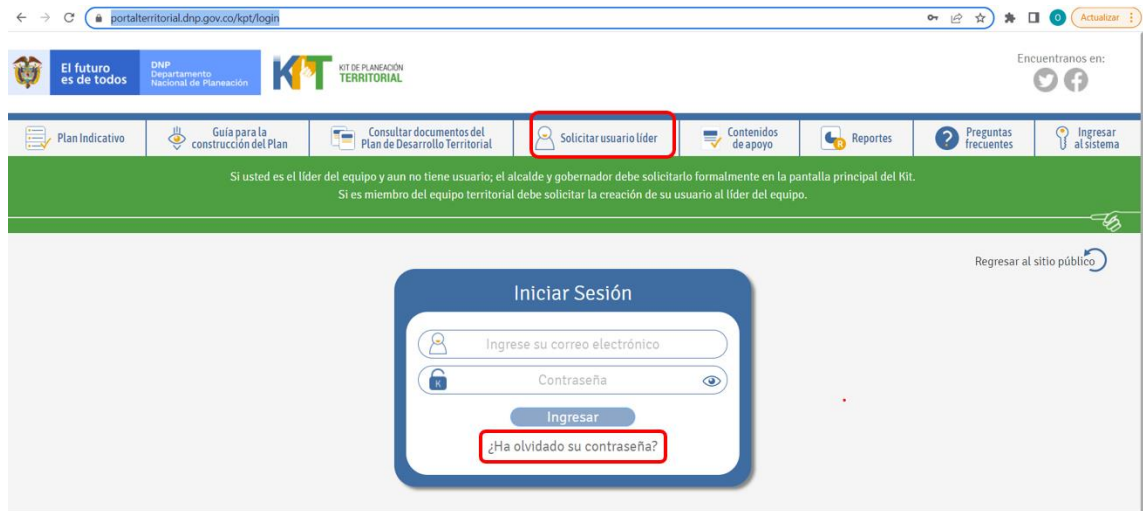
portalterritorial.dnp.gov.co/kpt/login

Actualizar

El futuro es de todos

DNP Departamento Nacional de Planeación

KIT DE PLANEACIÓN TERRITORIAL

Encuentranos en:

Plan Indicativo | Guía para la construcción del Plan | Consultar documentos del Plan de Desarrollo Territorial | Solicitar usuario líder | Contenidos de apoyo | Reportes | Preguntas frecuentes | Ingresar al sistema

Si usted es el líder del equipo y aun no tiene usuario; el alcalde y gobernador debe solicitarlo formalmente en la pantalla principal del Kit.
Si es miembro del equipo territorial debe solicitar la creación de su usuario al líder del equipo.

Regresar al sitio público

Iniciar Sesión

Ingrese su correo electrónico

Contraseña

Ingresar

¿Ha olvidado su contraseña?